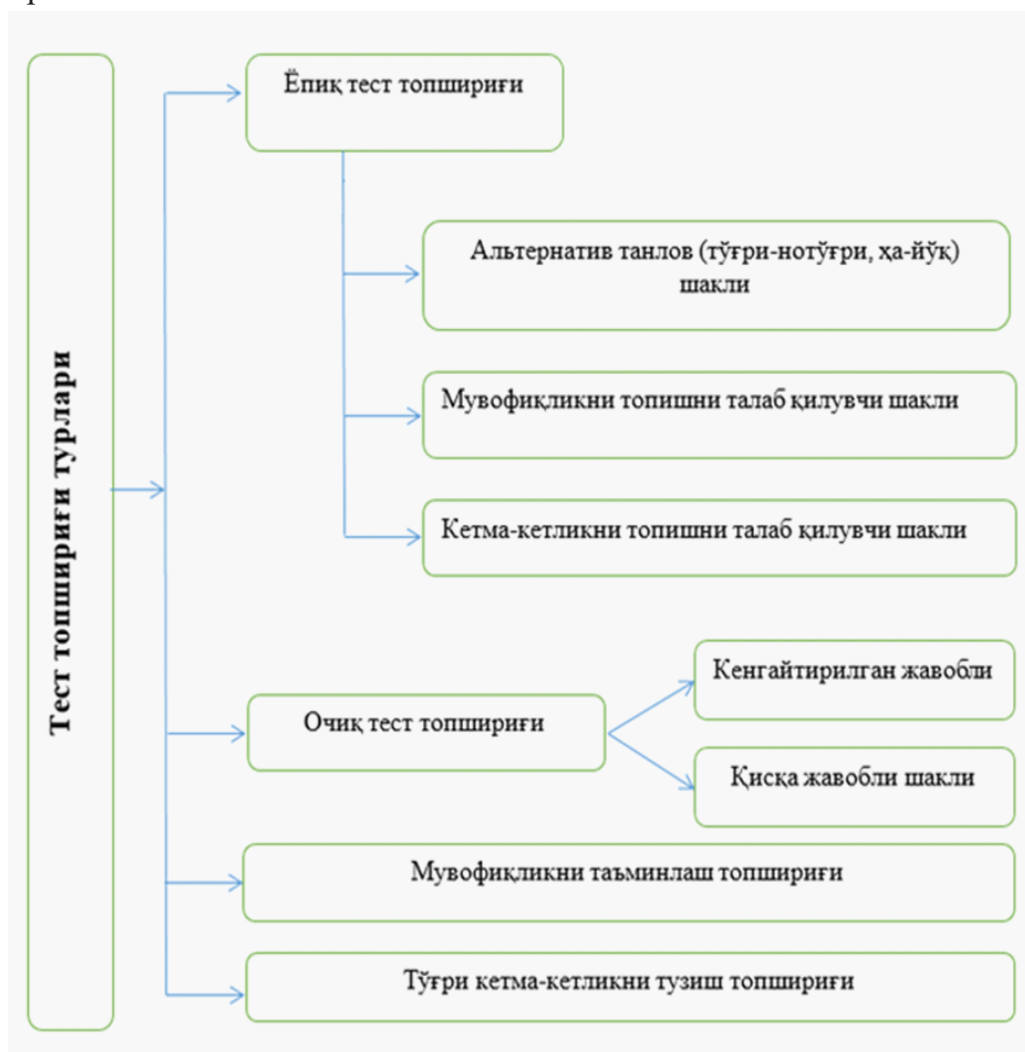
Тест топшириғи турлари

Ёпиқ тест топшириғи

Альтернатив танлов (тўғри-нотўғри, ҳа-йўқ) шакли

Мувофиқликни топишни талаб қилувчи шакли

Кетма-кетликни топишни талаб қилувчи шакли

Очиқ тест топшириғи

Кенгайтирилган жавобли

Қисқа жавобли шакли

Мувофиқликни таъминлаш топшириғи

Тўғри кетма-кетликни тузиш топшириғи